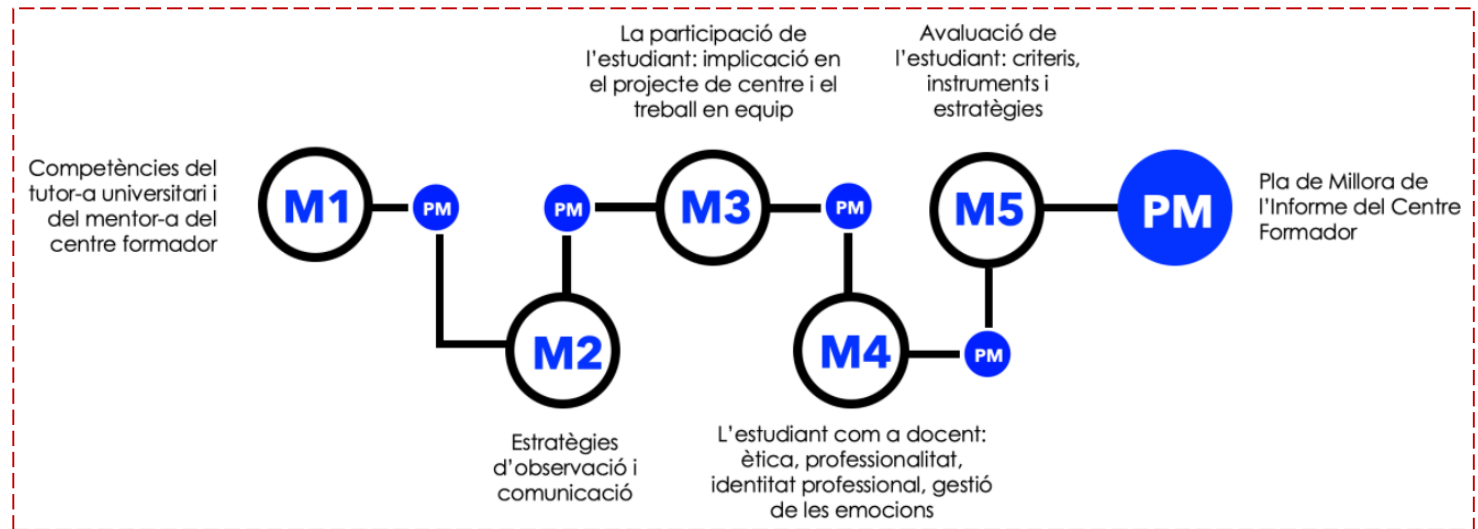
La participació de l'estudiant: implicació en el projecte de centre i el treball en equip

Avaluació de l'estudiant: criteris, instruments i estratègies

Competències del tutor-a universitari i del mentor-a del centre formador

M1

PM

PM

M3

PM

M5

PM

Pla de Millora de l'Informe del Centre Formador

M2

M4

PM

Estratègies d'observació i comunicació

L'estudiant com a docent: ètica, professionalitat, identitat professional, gestió de les emocions